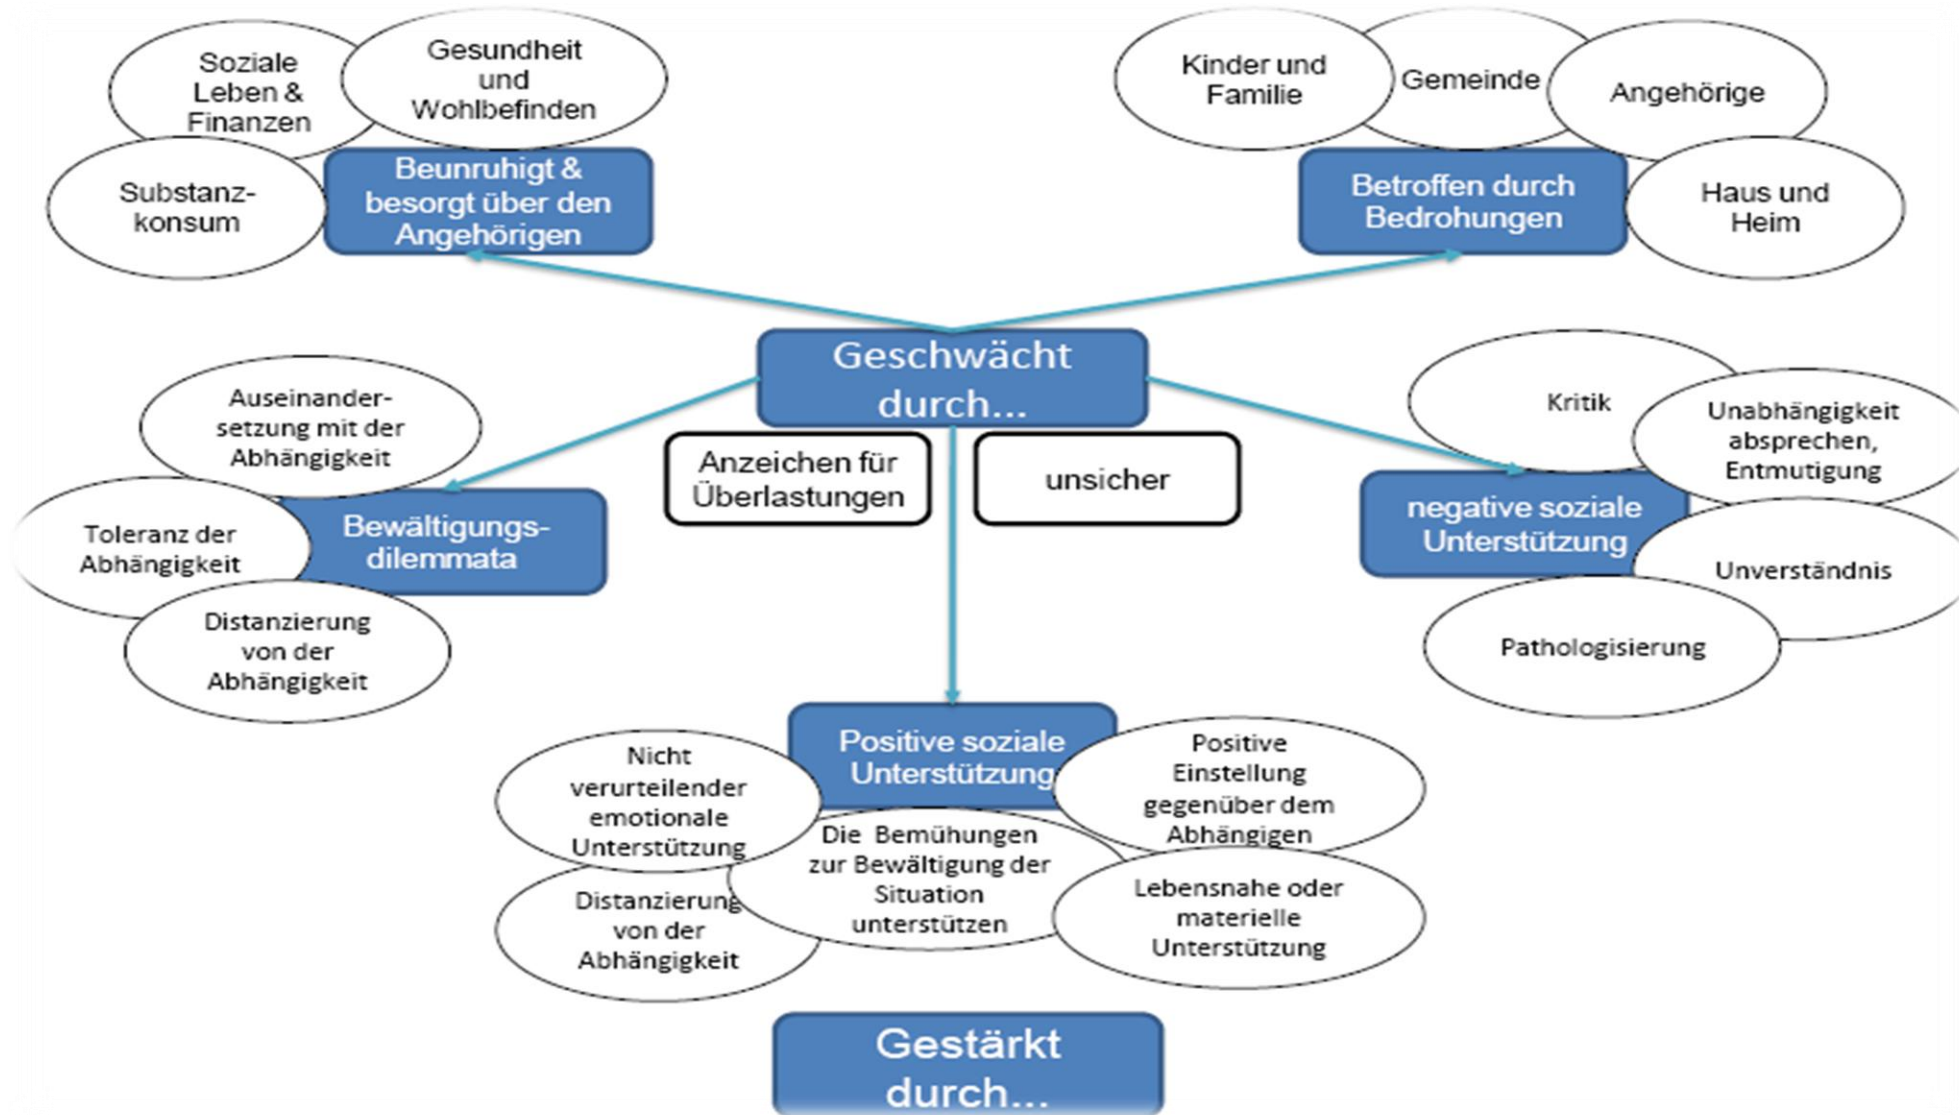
Soziale Leben & Finanzen

Gesundheit und Wohlbefinden

Substanzkonsum

Beunruhigt & besorgt über den Angehörigen

Kinder und Familie

Gemeinde

Angehörige

Betroffen durch Bedrohungen

Haus und Heim

Geschwächt durch...

Anzeichen für Überlastungen

unsicher

Auseinandersetzung mit der Abhängigkeit

Toleranz der Abhängigkeit

Bewältigungsdilemmata

Distanzierung von der Abhängigkeit

Kritik

Unabhängigkeit absprechen, Entmutigung

negative soziale Unterstützung

Unverständnis

Pathologisierung

Positive soziale Unterstützung

Nicht verurteilender emotionale Unterstützung

Positive Einstellung gegenüber dem Abhängigen

Die Bemühungen zur Bewältigung der Situation unterstützen

Distanzierung von der Abhängigkeit

Lebensnahe oder materielle Unterstützung

Gestärkt durch...